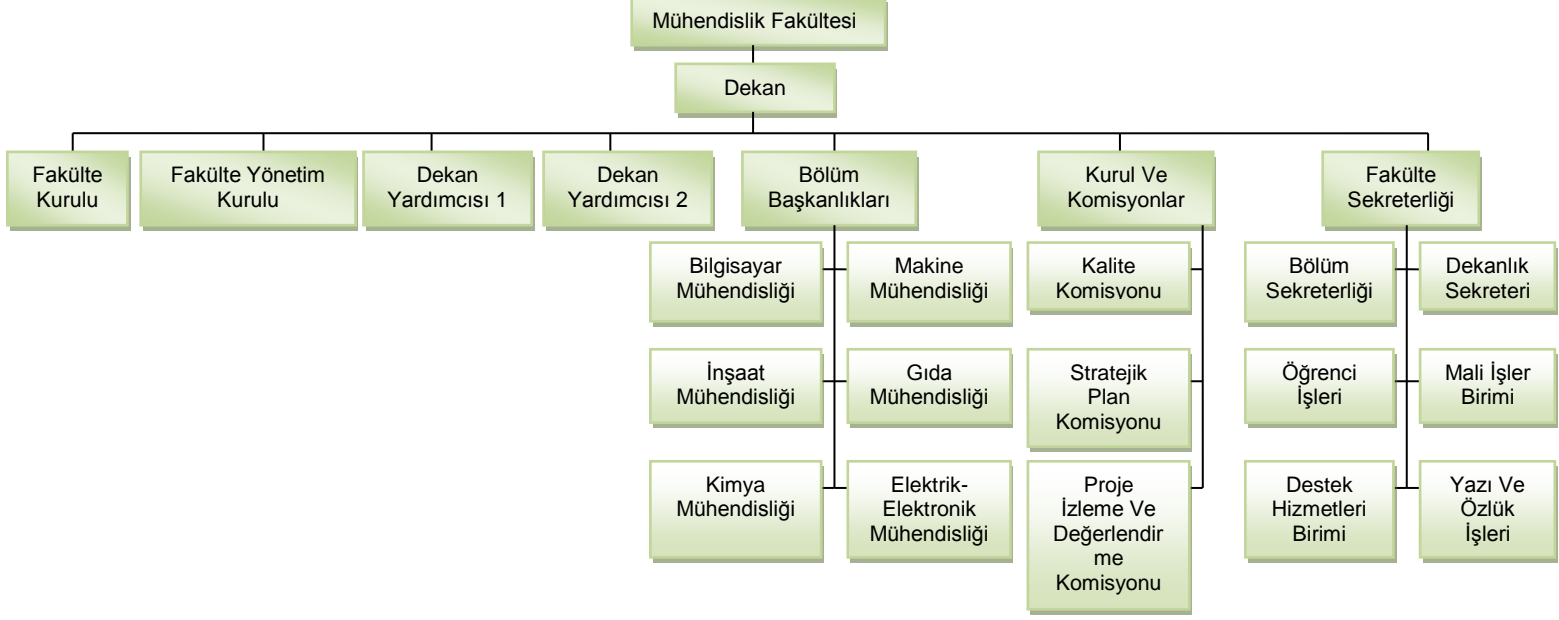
Mühendislik Fakültesi

Dekan

Fakülte Kurulu

Fakülte Yönetim Kurulu

Dekan Yardımcısı 1

Dekan Yardımcısı 2

Bölüm Başkanlıkları

Bilgisayar Mühendisliği

Makine Mühendisliği

İnşaat Mühendisliği

Gıda Mühendisliği

Kimya Mühendisliği

Elektrik-Elektronik Mühendisliği

Kurul Ve Komisyonlar

Kalite Komisyonu

Stratejik Plan Komisyonu

Proje İzleme Ve Değerlendir me Komisyonu

Fakülte Sekreterliği

Bölüm Sekreterliği

Dekanlık Sekreteri

Öğrenci İşleri

Mali İşler Birimi

Destek Hizmetleri Birimi

Yazı Ve Özlük İşleri